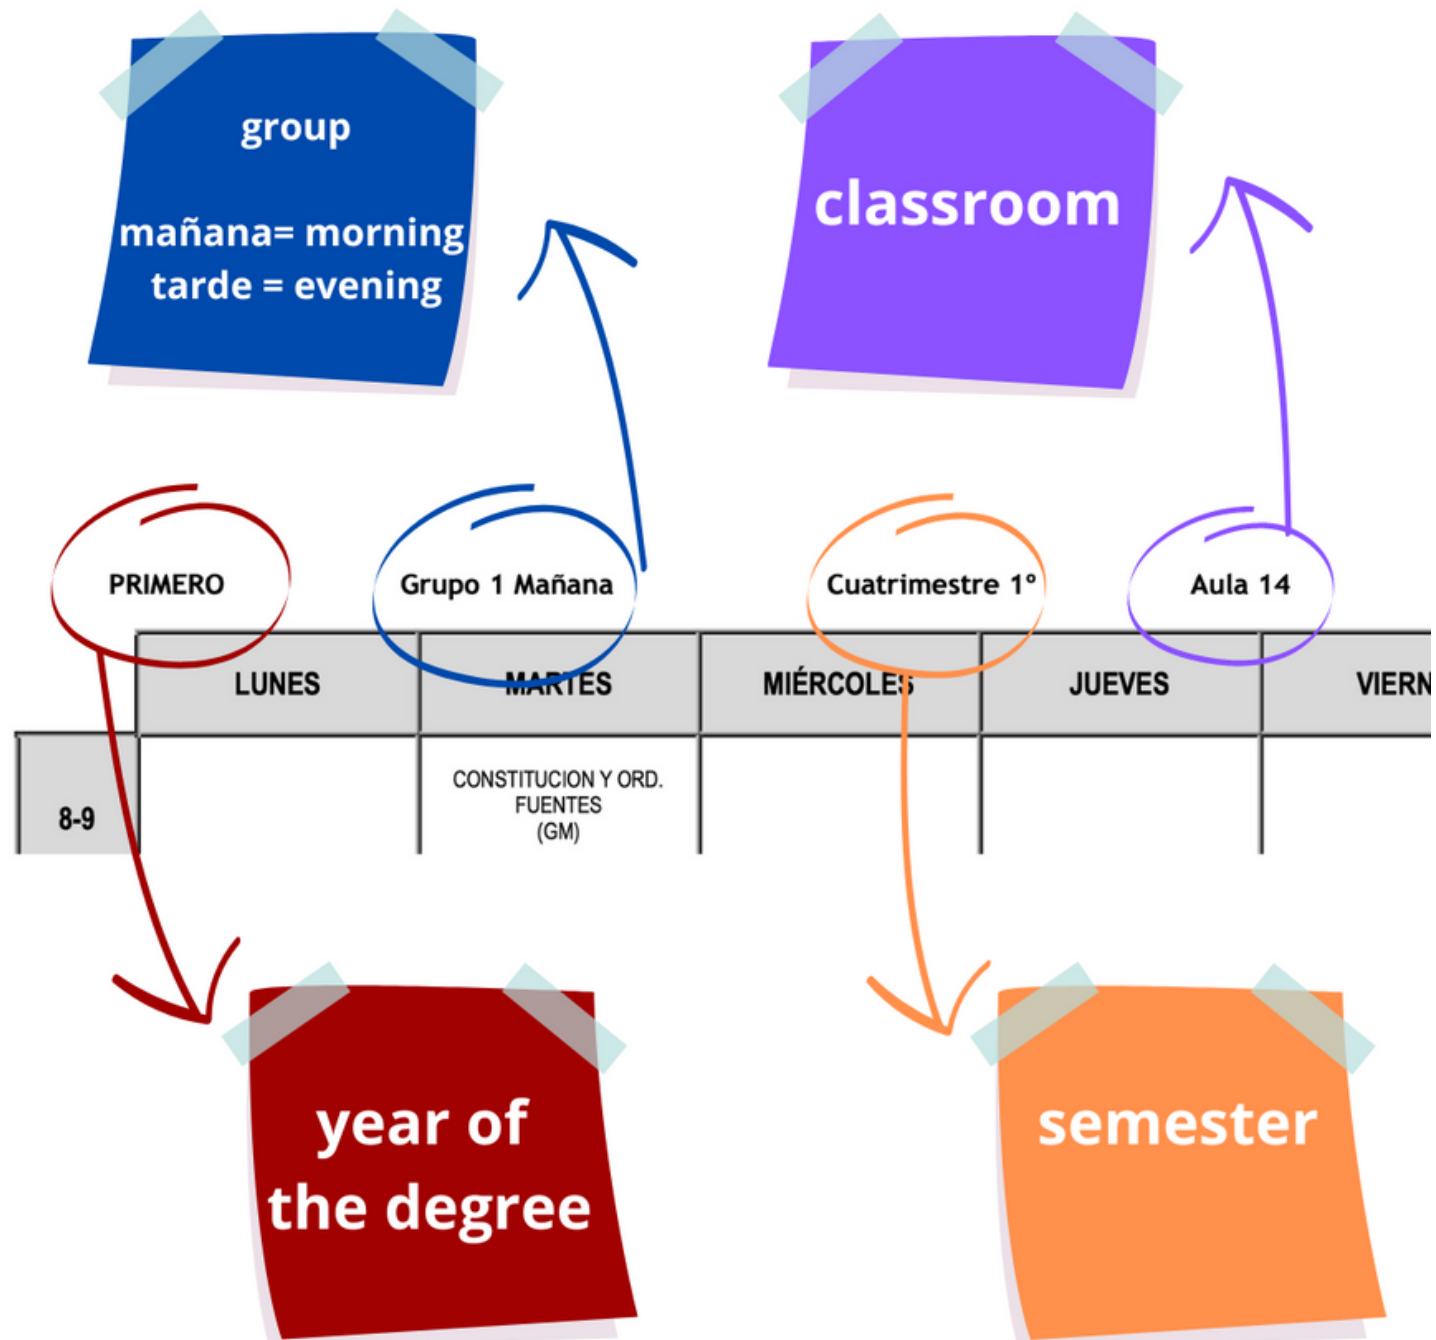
group

mañana= morning
tarde = evening

classroom

PRIMERO

Grupo 1 Mañana

Cuatrimestre 1°

Aula 14

| | LUNES | MARTES | MIÉRCOLES | JUEVES | VIERN |
|---|---|---|---|---|---|
| 8-9 | | CONSTITUCION Y ORD. FUENTES (GM) | | | |

year of the degree

semester